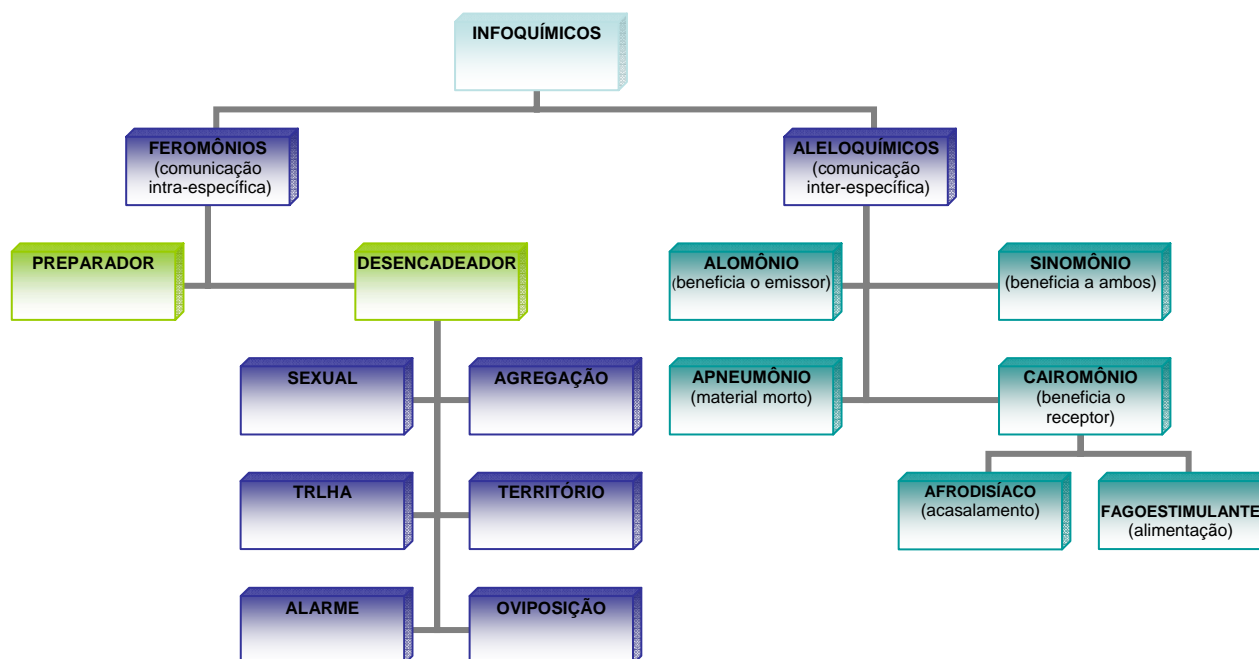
INFOQUÍMICOS

FEROMÔNIOS (comunicação intra-específica)

ALELOQUÍMICOS (comunicação inter-específica)

PREPARADOR

DESENCADEADOR

SEXUAL

AGREGAÇÃO

TRLHA

TERRITÓRIO

ALARME

OVIPOSIÇÃO

ALOMÔNIO (beneficia o emissor)

SINOMÔNIO (beneficia a ambos)

APNEUMÔNIO (material morto)

CAIROMÔNIO (beneficia o receptor)

AFRODISÍACO (acasalamento)

FAGOESTIMULANTE (alimentação)